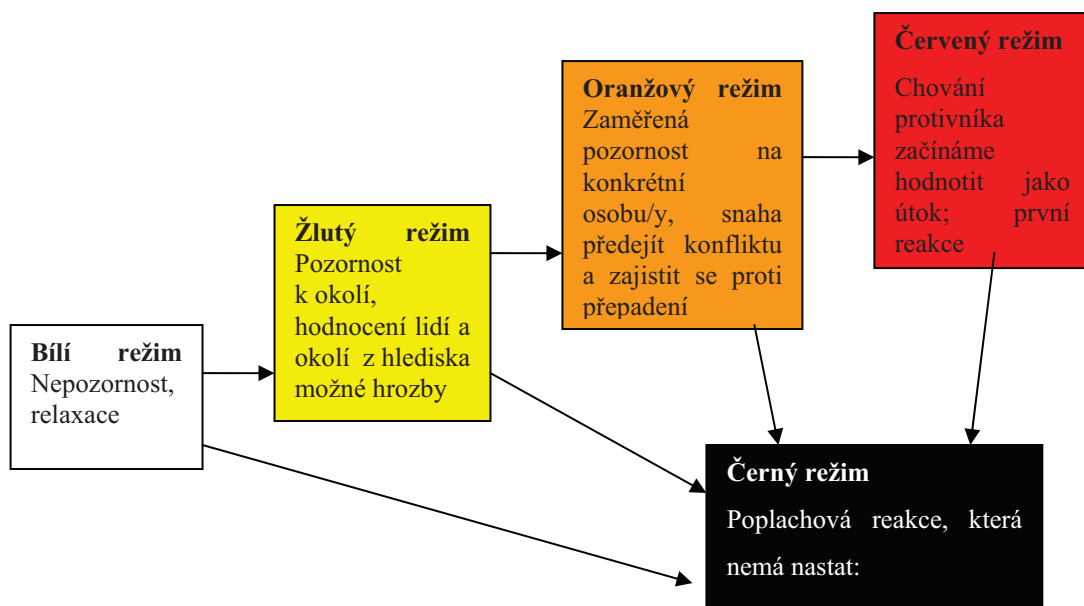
**Bílí režim** Nepozornost, relaxace

**Žlutý režim** Pozornost k okolí, hodnocení lidí a okolí z hlediska možné hrozby

**Oranžový režim** Zaměřená pozornost na konkrétní osobu/y, snaha předejít konfliktu a zajistit se proti přepadení

**Červený režim**

Chování protivníka začínáme hodnotit jako útok; první reakce

**Černý režim**

Poplachová reakce, která nemá nastat: